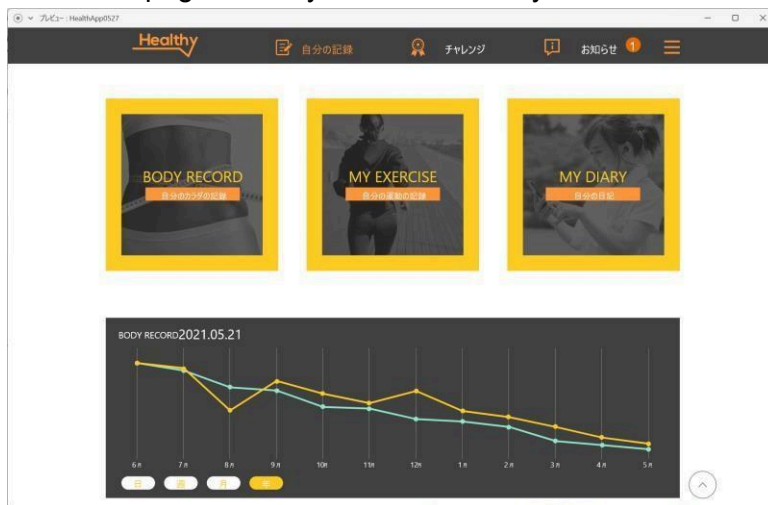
プレビュー: HealthApp0527

Healthy
自分の記録
チャレンジ
お知らせ 1

BODY RECORD
自分のカラダの記録

MY EXERCISE
自分の運動の記録

MY DIARY
自分の日記

BODY RECORD2021.05.21

6月
7月
8月
9月
10月
11月
12月
1月
2月
3月
4月
5月

日
週
月
年